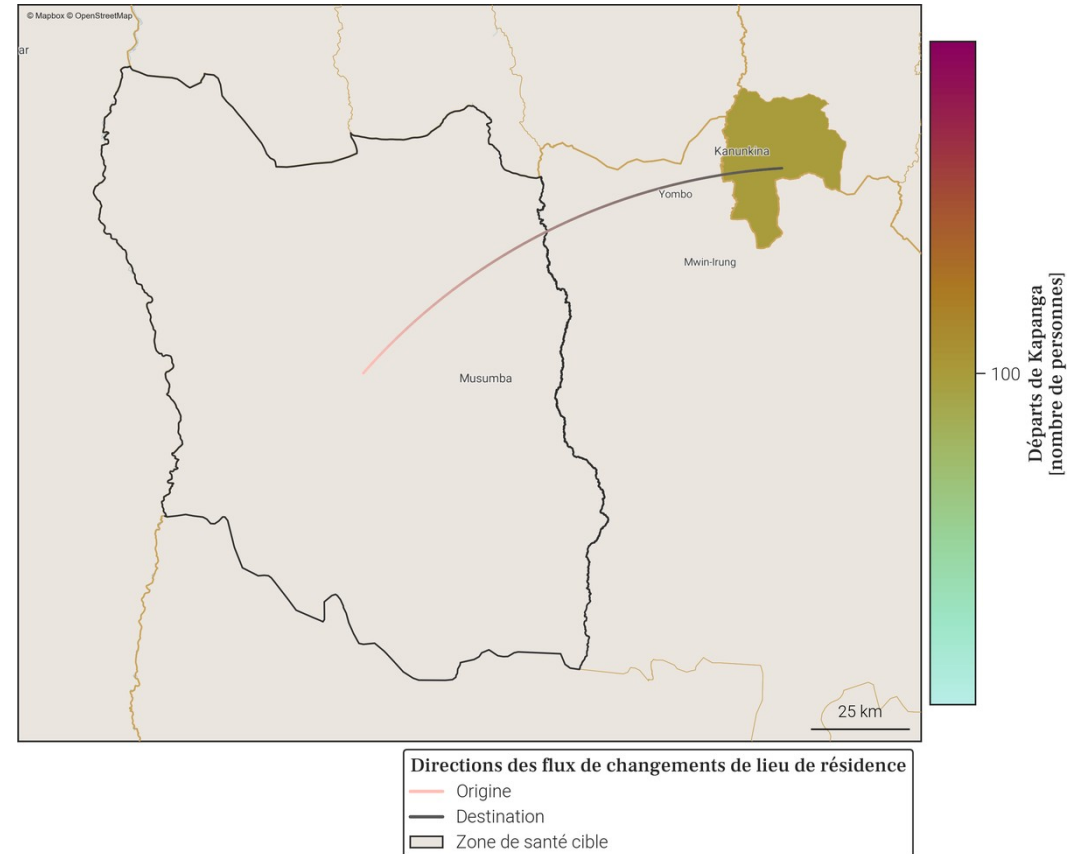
© Mapbox © OpenStreetMap

ar

Kanunkina

Yombo

Mwin-Irung

Musumba

25 km

100

Départs de Kapanga
[nombre de personnes]

Directions des flux de changements de lieu de résidence
Origine
Destination
Zone de santé cible